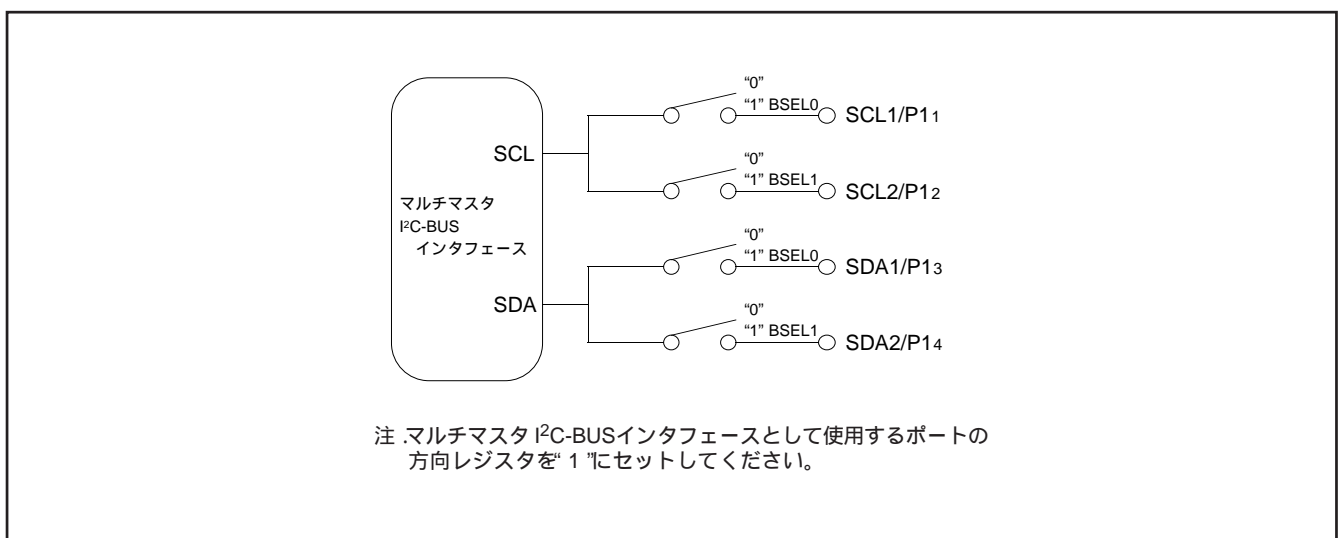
マルチマスタ
$I^2C$-BUS
インタフェース

SCL

SDA

"0"
"1" BSEL0
SCL1/$P1_1$

"0"
"1" BSEL1
SCL2/$P1_2$

"0"
"1" BSEL0
SDA1/$P1_3$

"0"
"1" BSEL1
SDA2/$P1_4$

注 .マルチマスタ $I^2C$-BUSインタフェースとして使用するポートの方向レジスタを" 1 "にセットしてください。